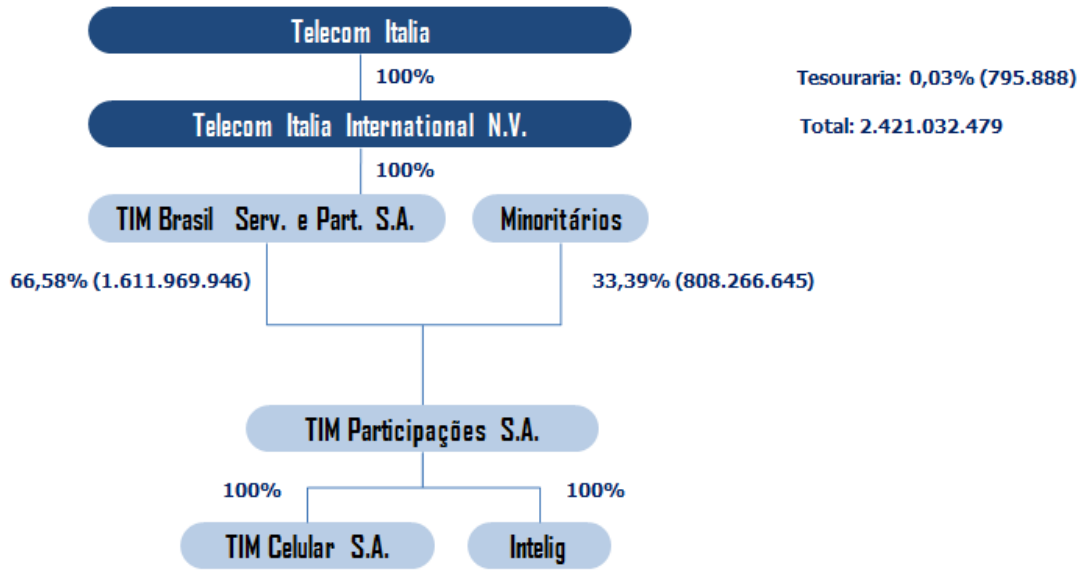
Telecom Italia

100%

Tesouraria: 0,03% (795.888)

Telecom Italia International N.V.

Total: 2.421.032.479

100%

TIM Brasil Serv. e Part. S.A.

Minoritários

66,58% (1.611.969.946)

33,39% (808.266.645)

TIM Participações S.A.

100%

100%

TIM Celular S.A.

Intelig